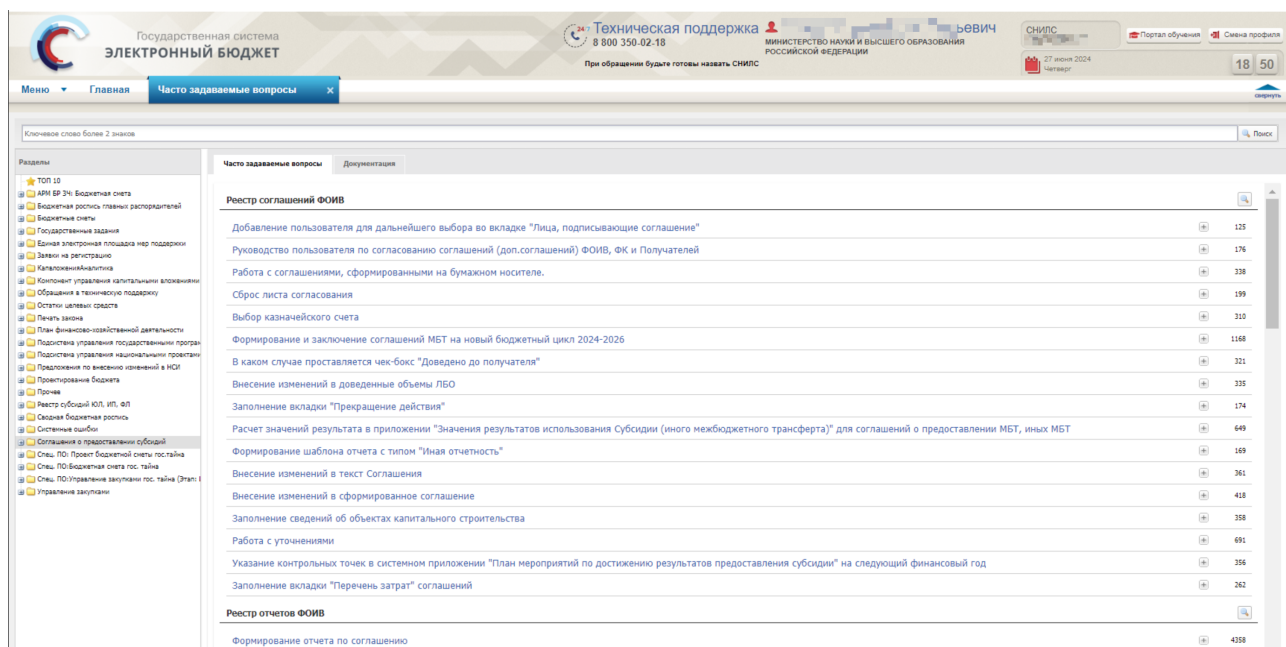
Государственная система
ЭЛЕКТРОННЫЙ БЮДЖЕТ

24
Техническая поддержка
8 800 350-02-18
При обращении будьте готовы назвать СНИЛС

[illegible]ьевич
МИНИСТЕРСТВО НАУКИ И ВЫСШЕГО ОБРАЗОВАНИЯ РОССИЙСКОЙ ФЕДЕРАЦИИ

СНИЛС
27 июня 2024
Четверг

Портал обучения
Смена профиля
18 50

Меню ▼ Главная Часто задаваемые вопросы ×
свернуть

Ключевое слово более 2 знаков
Поиск

Разделы
ТОП 10
АРМ БР ЗЧ: Бюджетная смета
Бюджетная роспись главных распорядителей
Бюджетные сметы
Государственные задания
Единая электронная площадка мер поддержки
Заявки на регистрацию
КаталоженияАналитика
Компонент управления капитальными вложениями
Обращения в техническую поддержку
Остатки целевых средств
Печать закона
План финансово-хозяйственной деятельности
Подсистема управления государственными програм
Подсистема управления национальными проектами
Предложения по внесению изменений в НСИ
Проектирование бюджета
Прочее
Реестр субсидий ЮЛ, ИП, ФЛ
Сводная бюджетная роспись
Системные ошибки
Соглашения о предоставлении субсидий
Спец. ПО: Проект бюджетной сметы гос.тайна
Спец. ПО:Бюджетная смета гос. тайна
Спец. ПО:Управление закупками гос. тайна (Этап: I
Управление закупками

Часто задаваемые вопросы Документация

Реестр соглашений ФОИВ

| | |
|---|---|
| Добавление пользователя для дальнейшего выбора во вкладке "Лица, подписывающие соглашение" | 125 |
| Руководство пользователя по согласованию соглашений (доп.соглашений) ФОИВ, ФК и Получателей | 176 |
| Работа с соглашениями, сформированными на бумажном носителе. | 338 |
| Сброс листа согласования | 199 |
| Выбор казначейского счета | 310 |
| Формирование и заключение соглашений МБТ на новый бюджетный цикл 2024-2026 | 1168 |
| В каком случае проставляется чек-бокс "Доведено до получателя" | 321 |
| Внесение изменений в доведенные объемы ЛБО | 335 |
| Заполнение вкладки "Прекращение действия" | 174 |
| Расчет значений результата в приложении "Значения результатов использования Субсидии (иного межбюджетного трансферта)" для соглашений о предоставлении МБТ, иных МБТ | 649 |
| Формирование шаблона отчета с типом "Иная отчетность" | 169 |
| Внесение изменений в текст Соглашения | 361 |
| Внесение изменений в сформированное соглашение | 418 |
| Заполнение сведений об объектах капитального строительства | 358 |
| Работа с уточнениями | 691 |
| Указание контрольных точек в системном приложении "План мероприятий по достижению результатов предоставления субсидии" на следующий финансовый год | 356 |
| Заполнение вкладки "Перечень затрат" соглашений | 262 |

Реестр отчетов ФОИВ

| | |
|---|---|
| Формирование отчета по соглашению | 4358 |